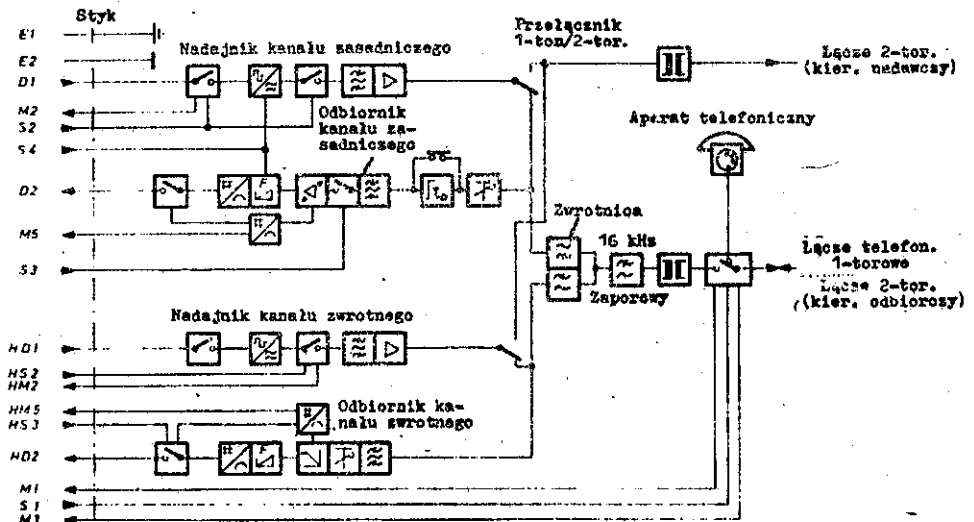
Styk

E1
E2
D1
M2
S2
S4
D2
M5
S3
HD1
HS2
HM2
HM5
HS3
HD2
M1
S1
M3

Nadajnik kanału zasadniczego

Odbiornik kanału zasadniczego

Przełącznik 1-tor./2-tor.

Łącze 2-tor. (kier. nadawczy)

Aparat telefoniczny

Zwrotnica

16 kHz

Zaporowy

Łącze telefon. 1-torowe

Łącze 2-tor. (kier. odbiorczy)

Nadajnik kanału zwrotnego

Odbiornik kanału zwrotnego